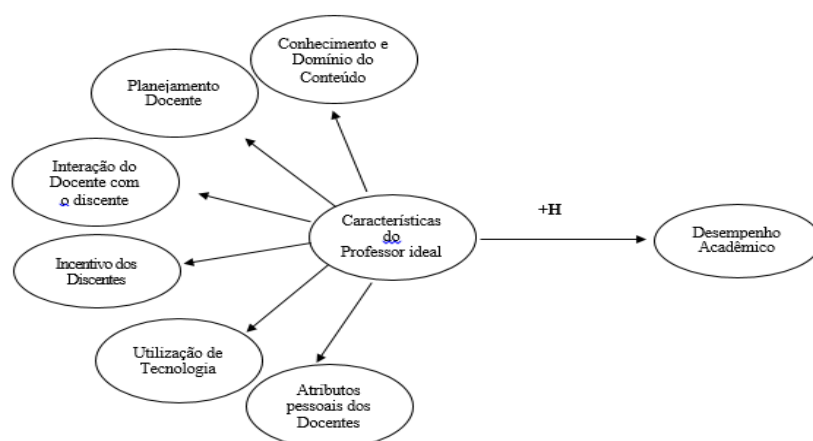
Conhecimento e Domínio do Conteúdo

Planejamento Docente

Interação do Docente com o discente

Características do Professor ideal

+H

Desempenho Acadêmico

Incentivo dos Discentes

Utilização de Tecnologia

Atributos pessoais dos Docentes